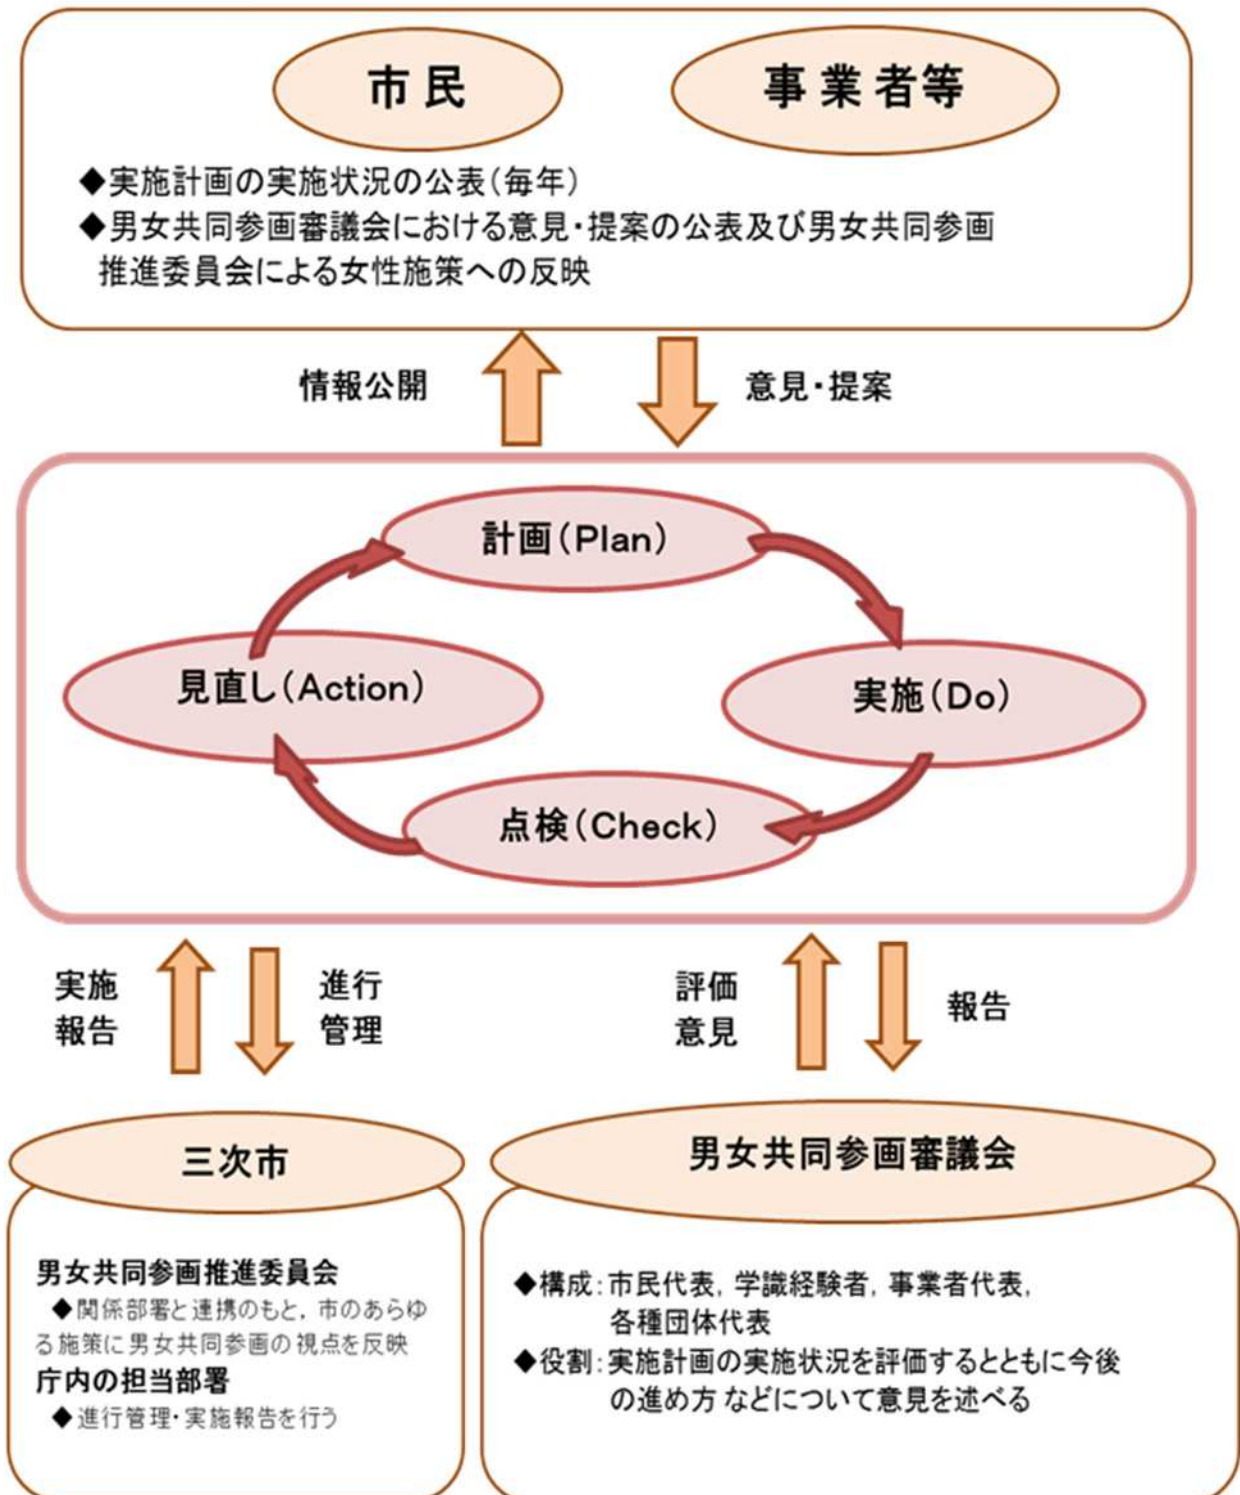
市民

事業者等

◆実施計画の実施状況の公表（毎年）
◆男女共同参画審議会における意見・提案の公表及び男女共同参画推進委員会による女性施策への反映

情報公開

意見・提案

計画（Plan）

実施（Do）

点検（Check）

見直し（Action）

実施報告

進行管理

評価意見

報告

三次市

男女共同参画推進委員会
◆関係部署と連携のもと，市のあらゆる施策に男女共同参画の視点を反映
庁内の担当部署
◆進行管理・実施報告を行う

男女共同参画審議会

◆構成：市民代表，学識経験者，事業者代表，各種団体代表
◆役割：実施計画の実施状況を評価するとともに今後の進め方などについて意見を述べる